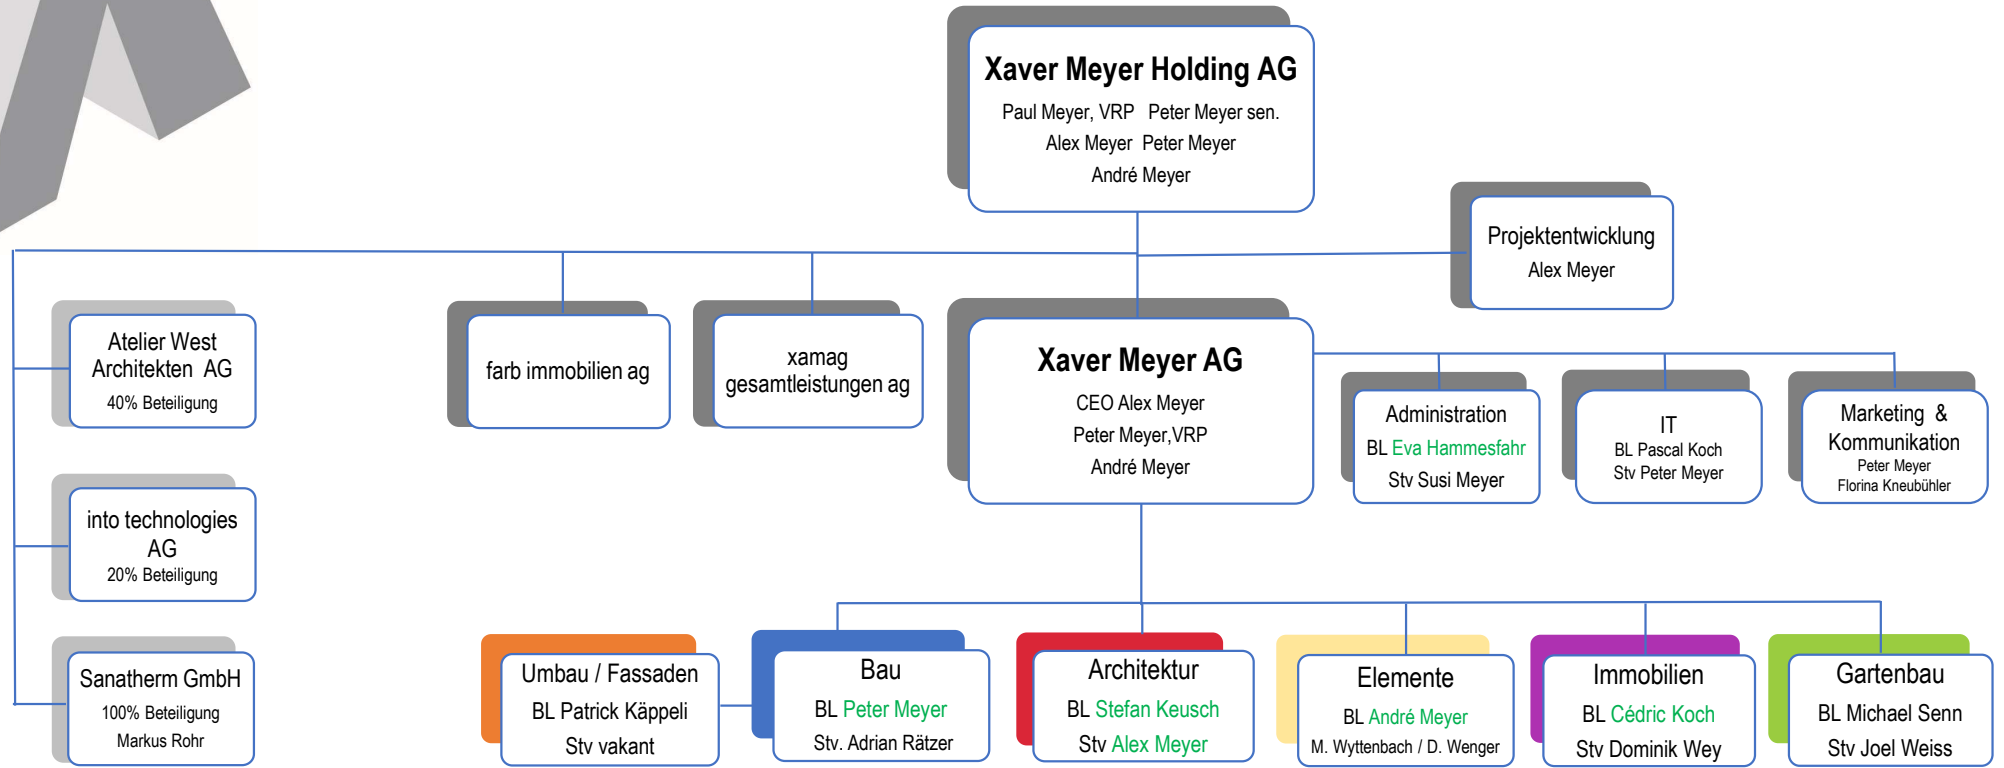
Xaver Meyer Holding AG
Paul Meyer, VRP Peter Meyer sen.
Alex Meyer Peter Meyer
André Meyer

Projektentwicklung
Alex Meyer

Atelier West Architekten AG
40% Beteiligung

farb immobilien ag

xamag gesamtleistungen ag

Xaver Meyer AG
CEO Alex Meyer
Peter Meyer,VRP
André Meyer

Administration
BL Eva Hammesfahr
Stv Susi Meyer

IT
BL Pascal Koch
Stv Peter Meyer

Marketing & Kommunikation
Peter Meyer
Florina Kneubühler

into technologies AG
20% Beteiligung

Sanatherm GmbH
100% Beteiligung
Markus Rohr

Umbau / Fassaden
BL Patrick Käppeli
Stv vakant

Bau
BL Peter Meyer
Stv. Adrian Rätzer

Architektur
BL Stefan Keusch
Stv Alex Meyer

Elemente
BL André Meyer
M. Wyttenbach / D. Wenger

Immobilien
BL Cédric Koch
Stv Dominik Wey

Gartenbau
BL Michael Senn
Stv Joel Weiss